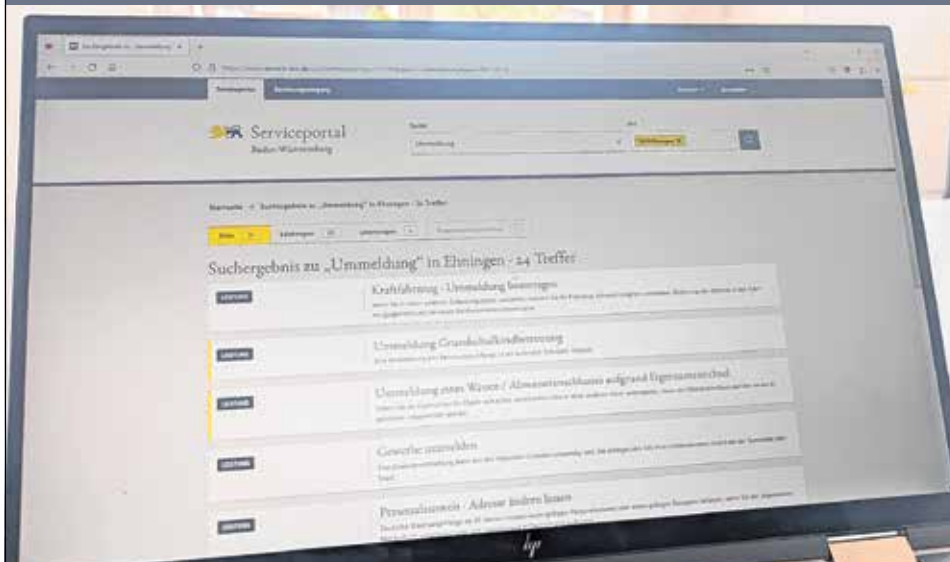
Serviceportal
Baden-Württemberg

Ummeldung

Ehningen

Startseite > Suchergebnis zu „Ummeldung" in Ehningen - 24 Treffer

Suchergebnis zu „Ummeldung" in Ehningen - 24 Treffer

LEISTUNG
Kraftfahrzeug - Ummeldung beantragen

LEISTUNG
Ummeldung Grundschulkindbetreuung

LEISTUNG
Ummeldung eines Wasser-/ Abwasseranschlusses aufgrund Eigentümerwechsel

LEISTUNG
Gewerbe ummelden

LEISTUNG
Personalausweis - Adresse ändern lassen

hp